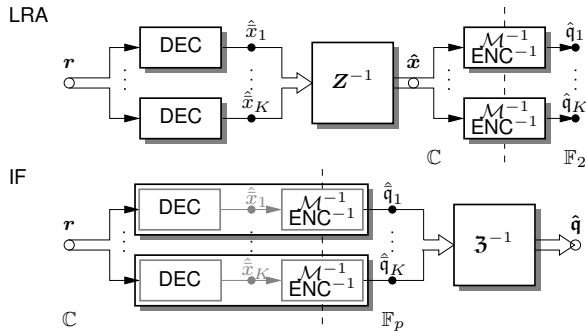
LRA

$\boldsymbol{r}$

DEC

DEC

$\hat{\tilde{x}}_1$

$\hat{\tilde{x}}_K$

$\boldsymbol{Z}^{-1}$

$\hat{\boldsymbol{x}}$

$\mathcal{M}^{-1}$ $\text{ENC}^{-1}$

$\mathcal{M}^{-1}$ $\text{ENC}^{-1}$

$\hat{\mathfrak{q}}_1$

$\hat{\mathfrak{q}}_K$

$\mathbb{C}$

$\mathbb{F}_2$

IF

$\boldsymbol{r}$

DEC

$\hat{\tilde{x}}_1$

$\mathcal{M}^{-1}$ $\text{ENC}^{-1}$

$\hat{\tilde{\mathfrak{q}}}_1$

DEC

$\hat{\tilde{x}}_K$

$\mathcal{M}^{-1}$ $\text{ENC}^{-1}$

$\hat{\tilde{\mathfrak{q}}}_K$

$\boldsymbol{\mathfrak{Z}}^{-1}$

$\hat{\mathfrak{q}}$

$\mathbb{C}$

$\mathbb{F}_p$